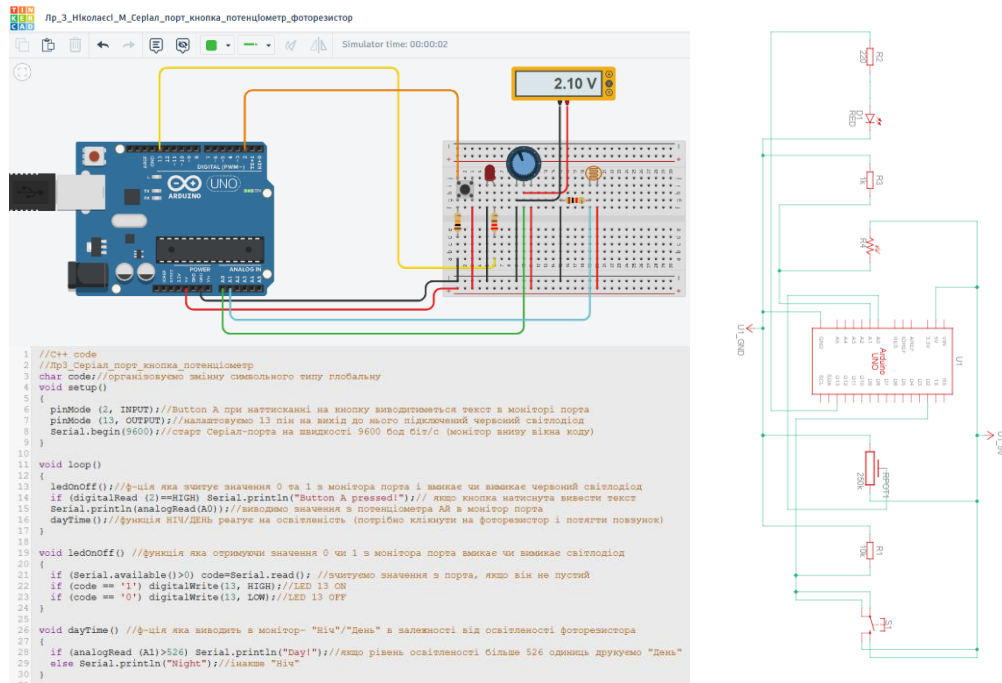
TIN KER CAD Лр_3_Hікола єсі_М_Серіал_порт_кнопка_потенціометр_фоторезистор

Simulator time: 00:00:02

2.10 V

DIGITAL (PWM~)
UNO
ARDUINO
POWER
ANALOG IN

1 //C++ code
2 //Лр3_Серіал_порт_кнопка_потенціометр
3 char code;//організовуємо змінну символьного типу глобальну
4 void setup()
5 {
6 pinMode (2, INPUT);//Button A при наттисканні на кнопку виводитиметься текст в моніторі порта
7 pinMode (13, OUTPUT);//налаштовуємо 13 пін на вихід до нього підключений червоний світлодіод
8 Serial.begin(9600);//старт Серіал-порта на швидкості 9600 бод біт/с (монітор внизу вікна коду)
9 }
10
11 void loop()
12 {
13 ledOnOff();//ф-ція яка зчитує значення 0 та 1 з монітора порта і вмикає чи вимикає червоний світлодіод
14 if (digitalRead (2)==HIGH) Serial.println("Button A pressed!");// якщо кнопка натиснута вивести текст
15 Serial.println(analogRead(A0));//виводимо значення з потенціометра А0 в монітор порта
16 dayTime();//функція НІЧ/ДЕНЬ реагує на освітленість (потрібно клікнути на фоторезистор і потягти повзунок)
17 }
18
19 void ledOnOff() //функція яка отримуючи значення 0 чи 1 з монітора порта вмикає чи вимикає світлодіод
20 {
21 if (Serial.available()>0) code=Serial.read(); //зчитуємо значення з порта, якщо він не пустий
22 if (code == '1') digitalWrite(13, HIGH);//LED 13 ON
23 if (code == '0') digitalWrite(13, LOW);//LED 13 OFF
24 }
25
26 void dayTime() //ф-ція яка виводить в монітор- "Ніч"/"День" в залежності від освітленості фоторезистора
27 {
28 if (analogRead (A1)>526) Serial.println("Day!");//якщо рівень освітленості більше 526 одиниць друкуємо "День"
29 else Serial.println("Night");//інакше "Ніч"
30 }

R2 220
D1 RED
R3 1k
R4
U1_GND
U1 Arduino UNO
U1_5V
RPOT1 250k
R1 10k
S1